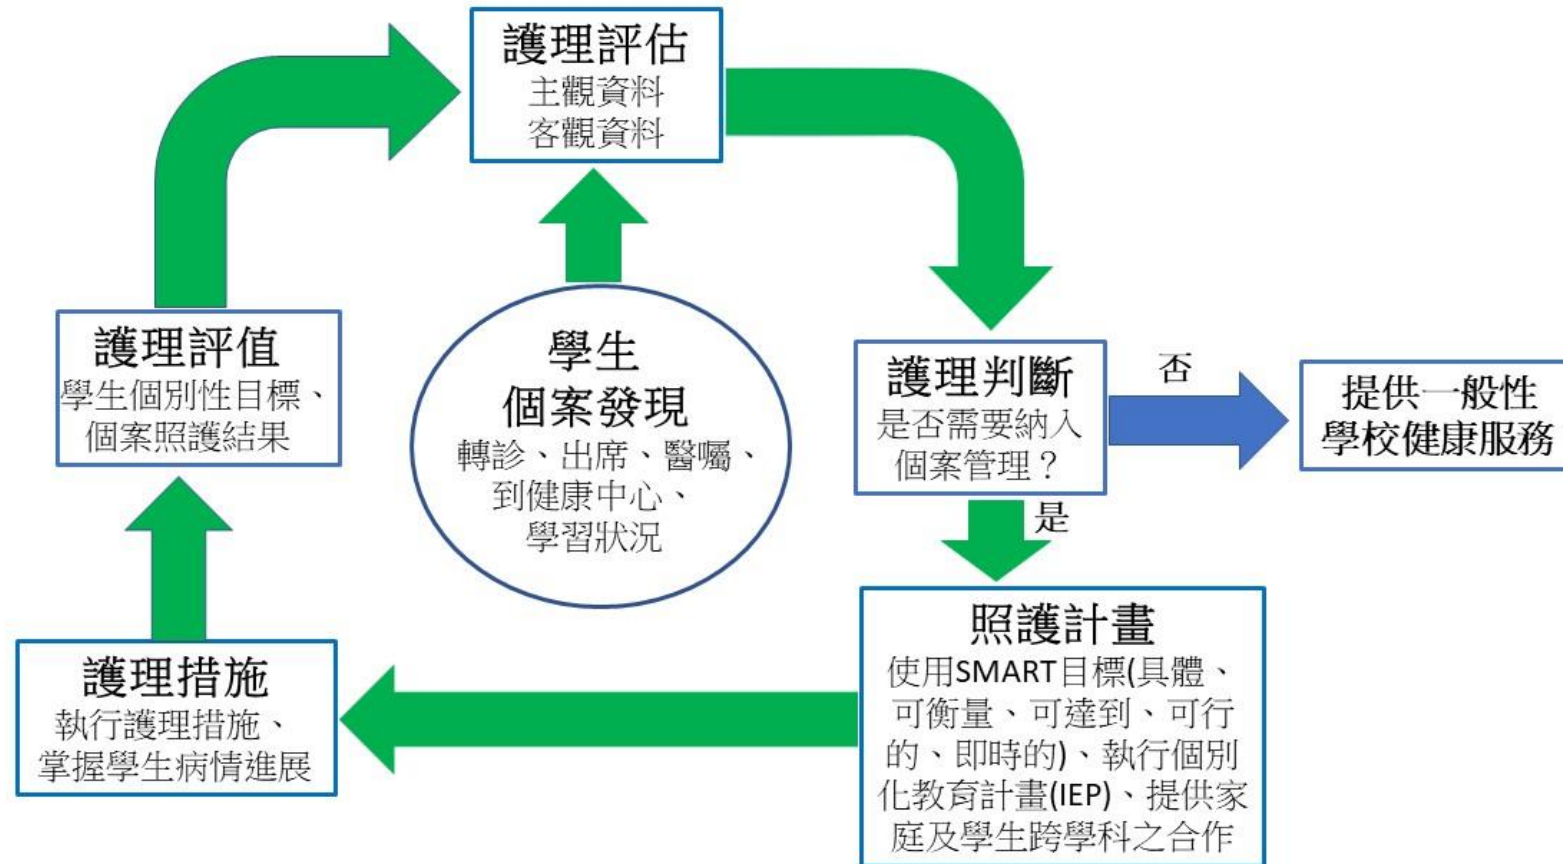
護理評估
主觀資料
客觀資料

護理判斷
是否需要納入個案管理？

否

提供一般性學校健康服務

是

照護計畫
使用SMART目標(具體、可衡量、可達到、可行的、即時的)、執行個別化教育計畫(IEP)、提供家庭及學生跨學科之合作

護理措施
執行護理措施、掌握學生病情進展

護理評值
學生個別性目標、個案照護結果

學生
個案發現
轉診、出席、醫囑、到健康中心、學習狀況